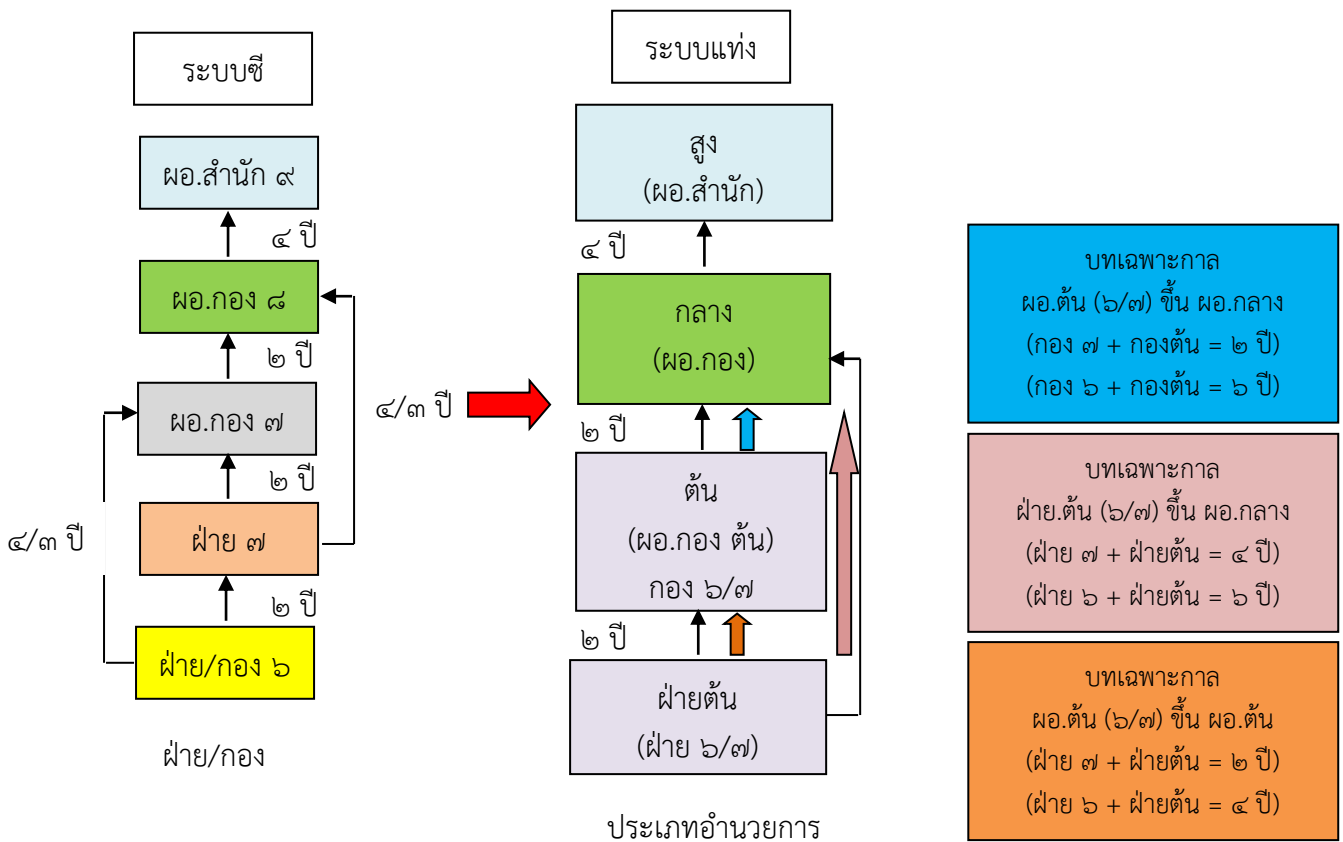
ระบบซี

ผอ.สำนัก ๙

๔ ปี

ผอ.กอง ๘

๒ ปี

ผอ.กอง ๗

๒ ปี

ฝ่าย ๗

๒ ปี

ฝ่าย/กอง ๖

๔/๓ ปี

ฝ่าย/กอง

๔/๓ ปี

ระบบแท่ง

สูง
(ผอ.สำนัก)

๔ ปี

กลาง
(ผอ.กอง)

๒ ปี

ต้น
(ผอ.กอง ต้น)
กอง ๖/๗

๒ ปี

ฝ่ายต้น
(ฝ่าย ๖/๗)

ประเภทอำนวยการ

บทเฉพาะกาล
ผอ.ต้น (๖/๗) ขึ้น ผอ.กลาง
(กอง ๗ + กองต้น = ๒ ปี)
(กอง ๖ + กองต้น = ๖ ปี)

บทเฉพาะกาล
ฝ่าย.ต้น (๖/๗) ขึ้น ผอ.กลาง
(ฝ่าย ๗ + ฝ่ายต้น = ๔ ปี)
(ฝ่าย ๖ + ฝ่ายต้น = ๖ ปี)

บทเฉพาะกาล
ผอ.ต้น (๖/๗) ขึ้น ผอ.ต้น
(ฝ่าย ๗ + ฝ่ายต้น = ๒ ปี)
(ฝ่าย ๖ + ฝ่ายต้น = ๔ ปี)